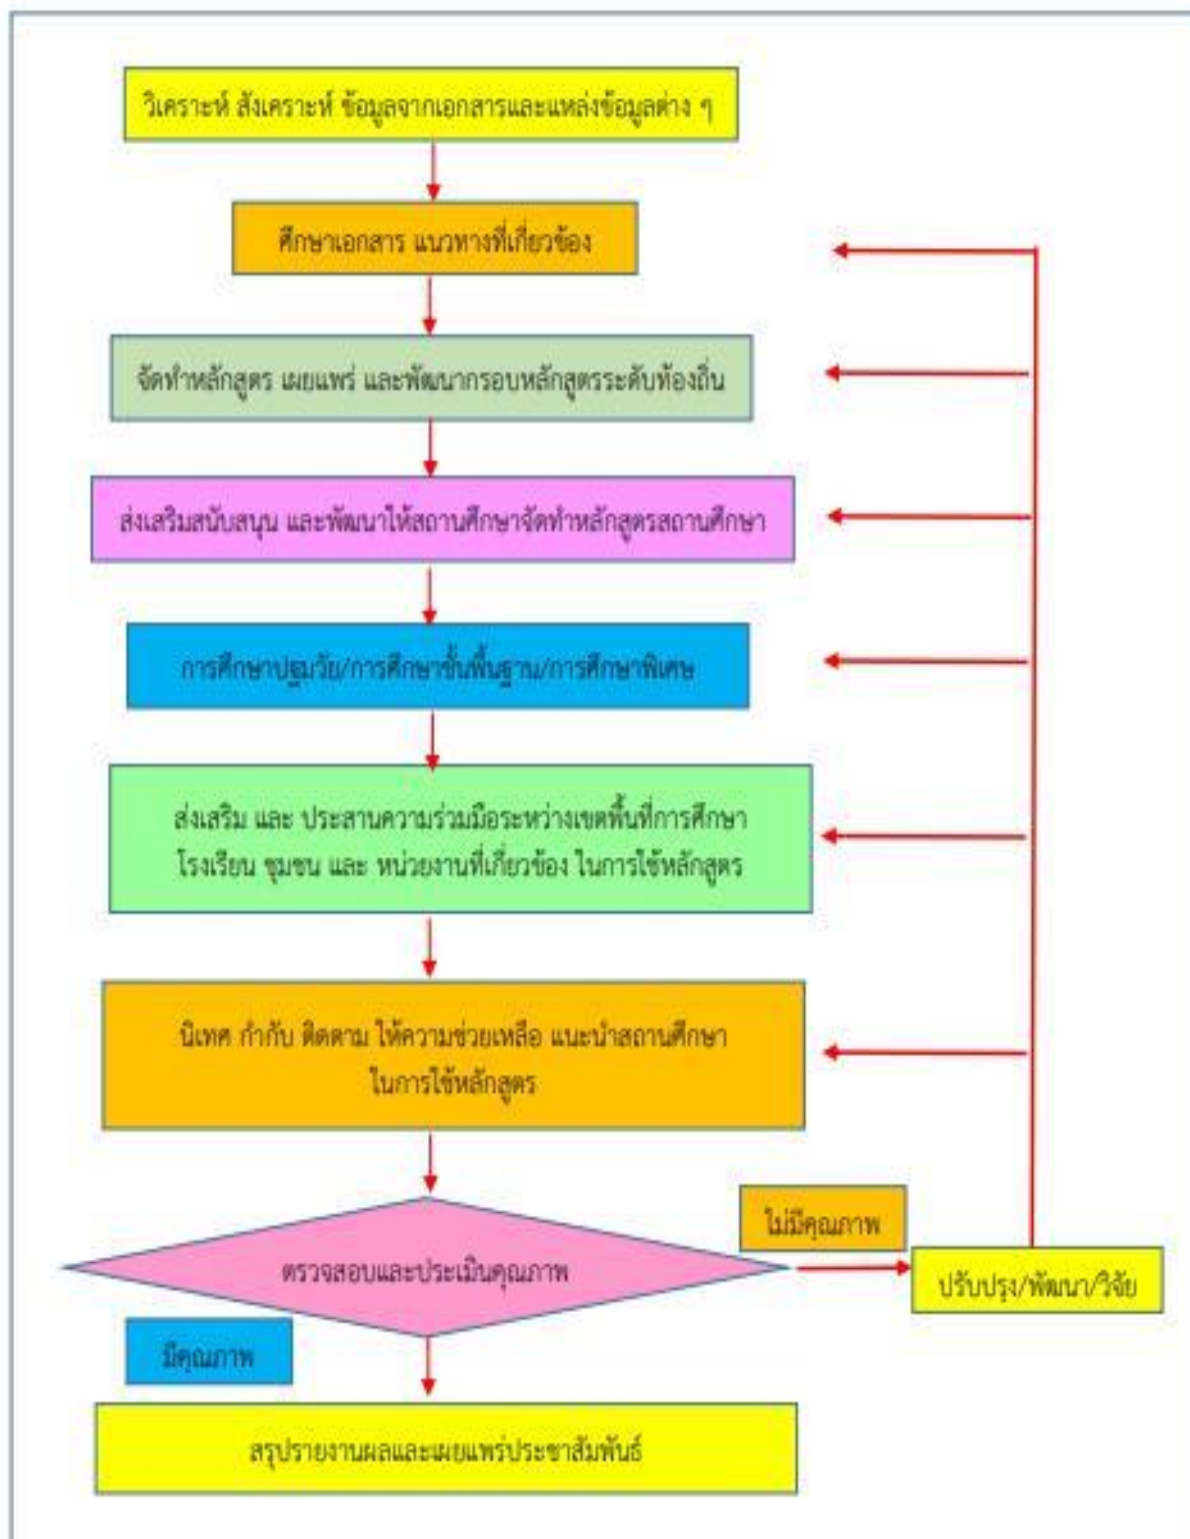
วิเคราะห์ สังเคราะห์ ข้อมูลจากเอกสารและแหล่งข้อมูลต่าง ๆ

ศึกษาเอกสาร แนวทางที่เกี่ยวข้อง

จัดทำหลักสูตร เผยแพร่ และพัฒนากรอบหลักสูตรระดับท้องถิ่น

ส่งเสริมสนับสนุน และพัฒนาให้สถานศึกษาจัดทำหลักสูตรสถานศึกษา

การศึกษาปฐมวัย/การศึกษาขั้นพื้นฐาน/การศึกษาพิเศษ

ส่งเสริม และ ประสานความร่วมมือระหว่างเขตพื้นที่การศึกษา โรงเรียน ชุมชน และ หน่วยงานที่เกี่ยวข้อง ในการใช้หลักสูตร

นิเทศ กำกับ ติดตาม ให้ความช่วยเหลือ แนะนำสถานศึกษา ในการใช้หลักสูตร

ตรวจสอบและประเมินคุณภาพ

ไม่มีคุณภาพ

ปรับปรุง/พัฒนา/วิจัย

มีคุณภาพ

สรุปรายงานผลและเผยแพร่ประชาสัมพันธ์